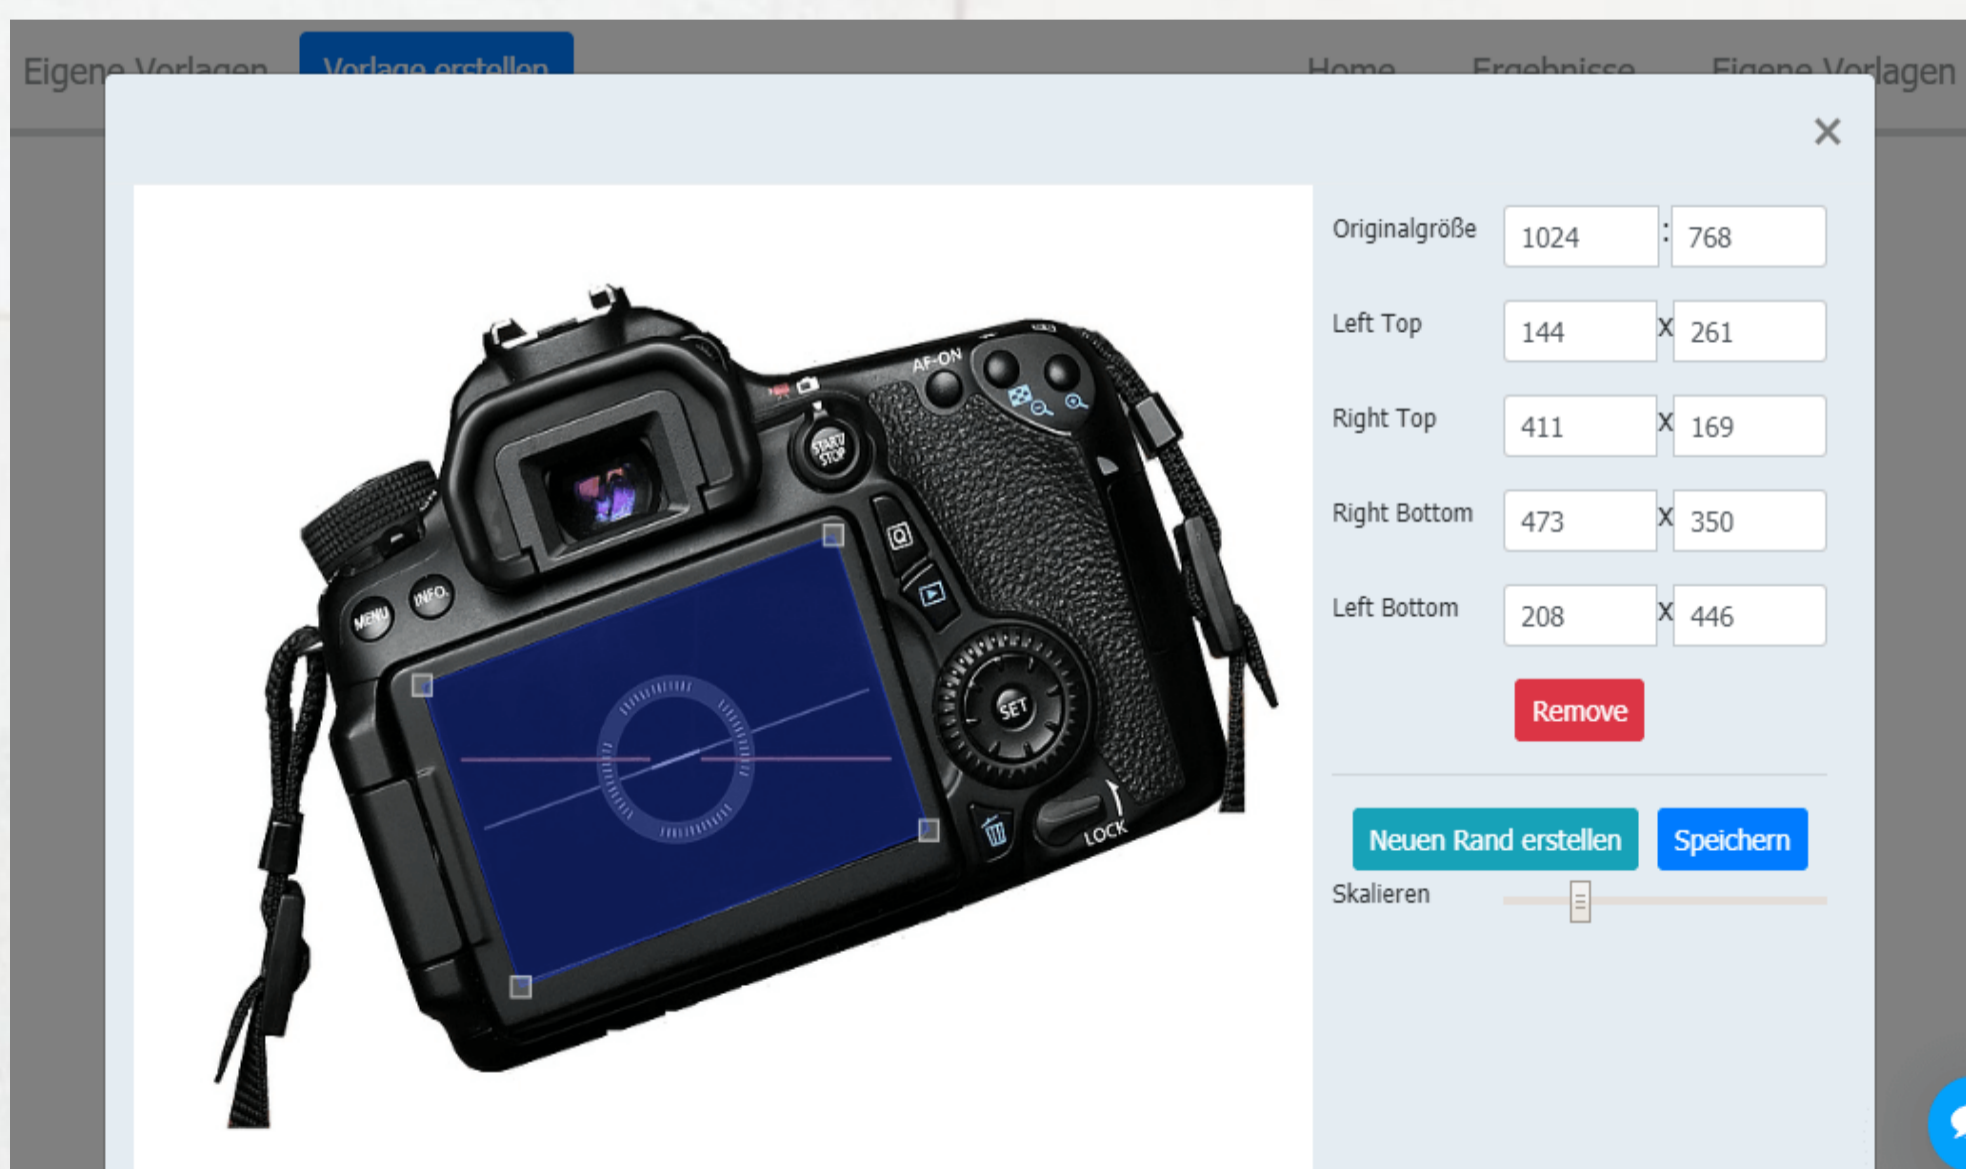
Eigene Vorlagen Vorlage erstellen Home Ergebnisse Eigene Vorlagen

×

MENU INFO. START/STOP AF-ON SET LOCK

Originalgröße 1024 : 768

Left Top 144 X 261

Right Top 411 X 169

Right Bottom 473 X 350

Left Bottom 208 X 446

Remove

Neuen Rand erstellen Speichern

Skalieren